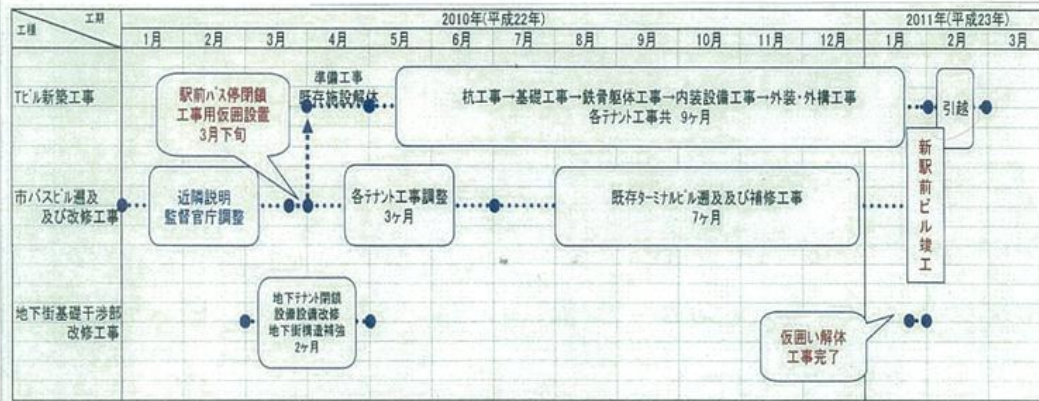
| 工期 / 工種 | 2010年(平成22年) 1月 | 2月 | 3月 | 4月 | 5月 | 6月 | 7月 | 8月 | 9月 | 10月 | 11月 | 12月 | 2011年(平成23年) 1月 | 2月 | 3月 |
|---|---|---|---|---|---|---|---|---|---|---|---|---|---|---|---|
| Tビル新築工事 | | | | | | | | | | | | | | | |
| 市バスビル遡及及び改修工事 | | | | | | | | | | | | | | | |
| 地下街基礎干渉部改修工事 | | | | | | | | | | | | | | | |

駅前バス停閉鎖
工事用仮囲設置
3月下旬

準備工事
既存施設解体

杭工事→基礎工事→鉄骨躯体工事→内装設備工事→外装・外構工事
各テナント工事共 9ヶ月

引越

近隣説明
監督官庁調整

各テナント工事調整
3ヶ月

既存ターミナルビル遡及及び補修工事
7ヶ月

新駅前ビル竣工

地下テナント閉鎖
設備設置改修
地下街構造補強
2ヶ月

仮囲い解体
工事完了